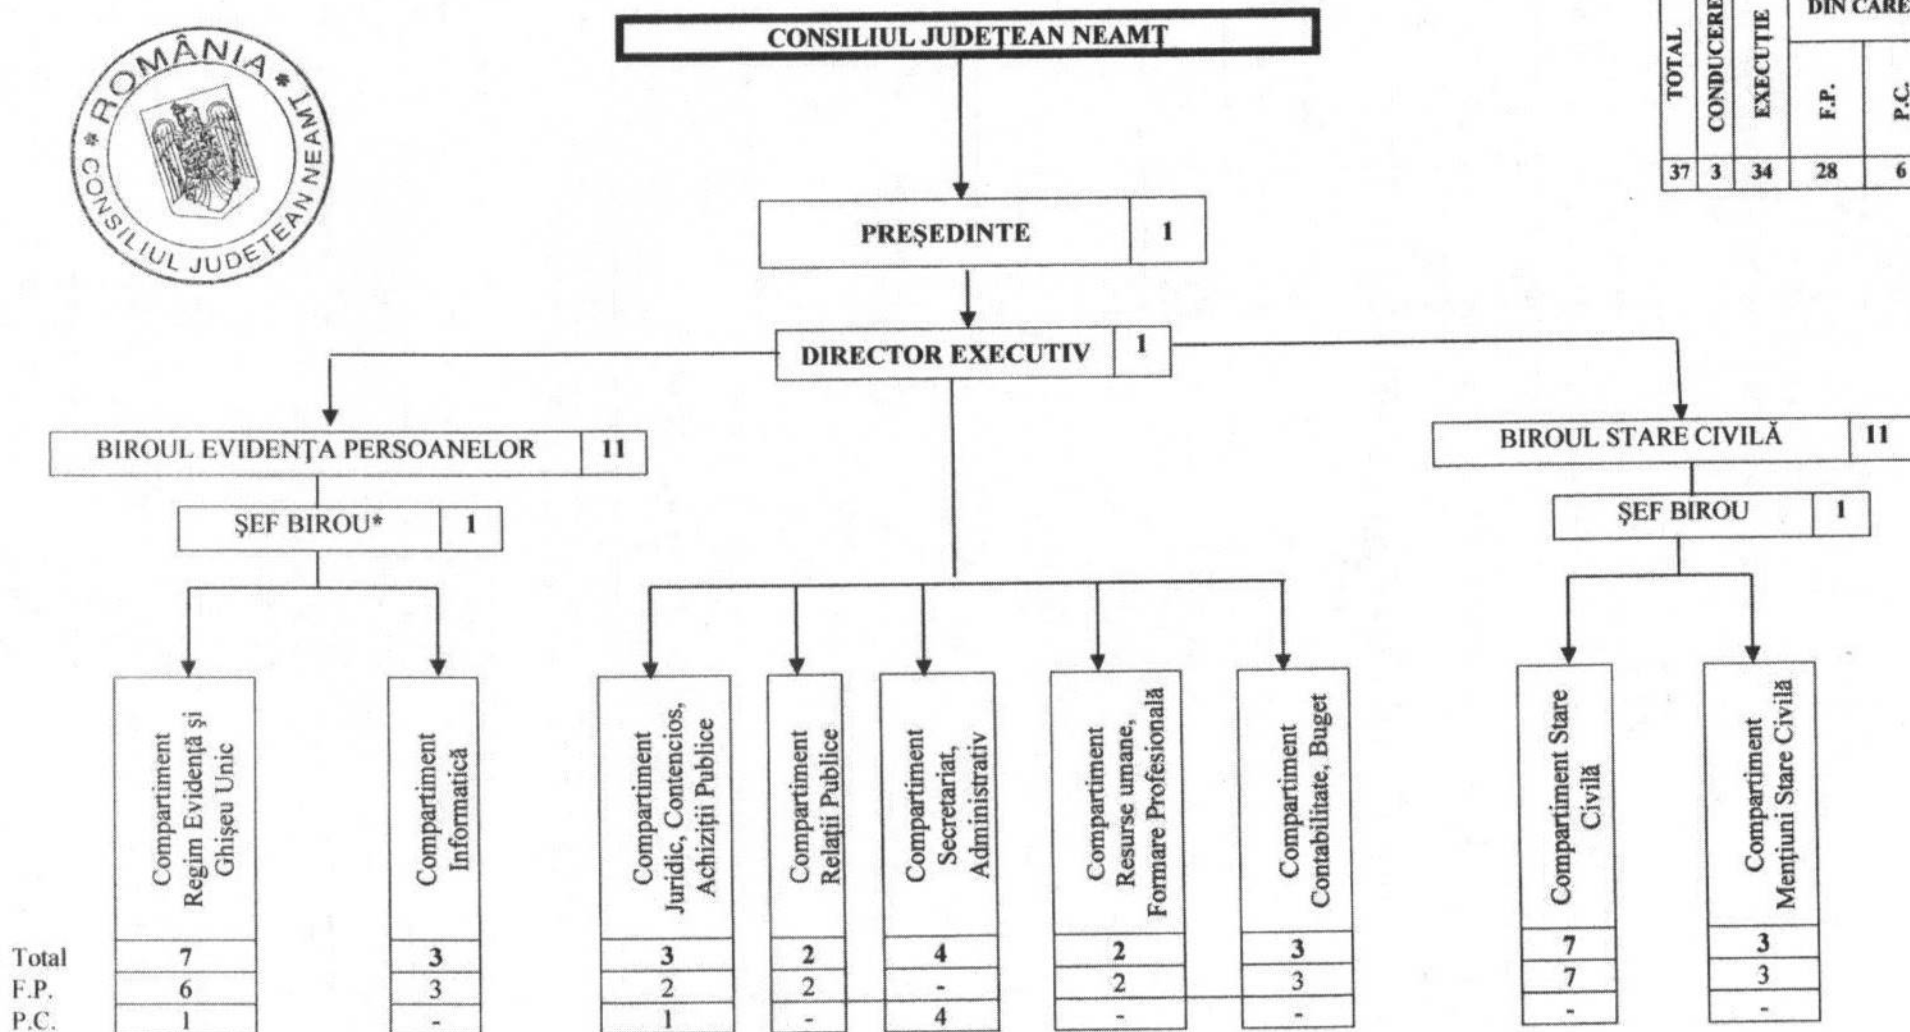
ROMÂNIA * CONSILIUL JUDEȚEAN NEAMȚ *

CONSILIUL JUDEȚEAN NEAMȚ

| TOTAL | CONDUCERE | EXECUȚIE | DIN CARE F.P. | DIN CARE P.C. |
|---|---|---|---|---|
| 37 | 3 | 34 | 28 | 6 |

PREȘEDINTE 1

DIRECTOR EXECUTIV 1

BIROUL EVIDENȚA PERSOANELOR 11

ȘEF BIROU* 1

BIROUL STARE CIVILĂ 11

ȘEF BIROU 1

| | Compartiment Regim Evidență și Ghișeu Unic | Compartiment Informatică | Compartiment Juridic, Contencios, Achiziții Publice | Compartiment Relații Publice | Compartiment Secretariat, Administrativ | Compartiment Resurse umane, Formare Profesională | Compartiment Contabilitate, Buget | Compartiment Stare Civilă | Compartiment Mențiuni Stare Civilă |
|---|---|---|---|---|---|---|---|---|---|
| Total | 7 | 3 | 3 | 2 | 4 | 2 | 3 | 7 | 3 |
| F.P. | 6 | 3 | 2 | 2 | - | 2 | 3 | 7 | 3 |
| P.C. | 1 | - | 1 | - | 4 | - | - | - | - |